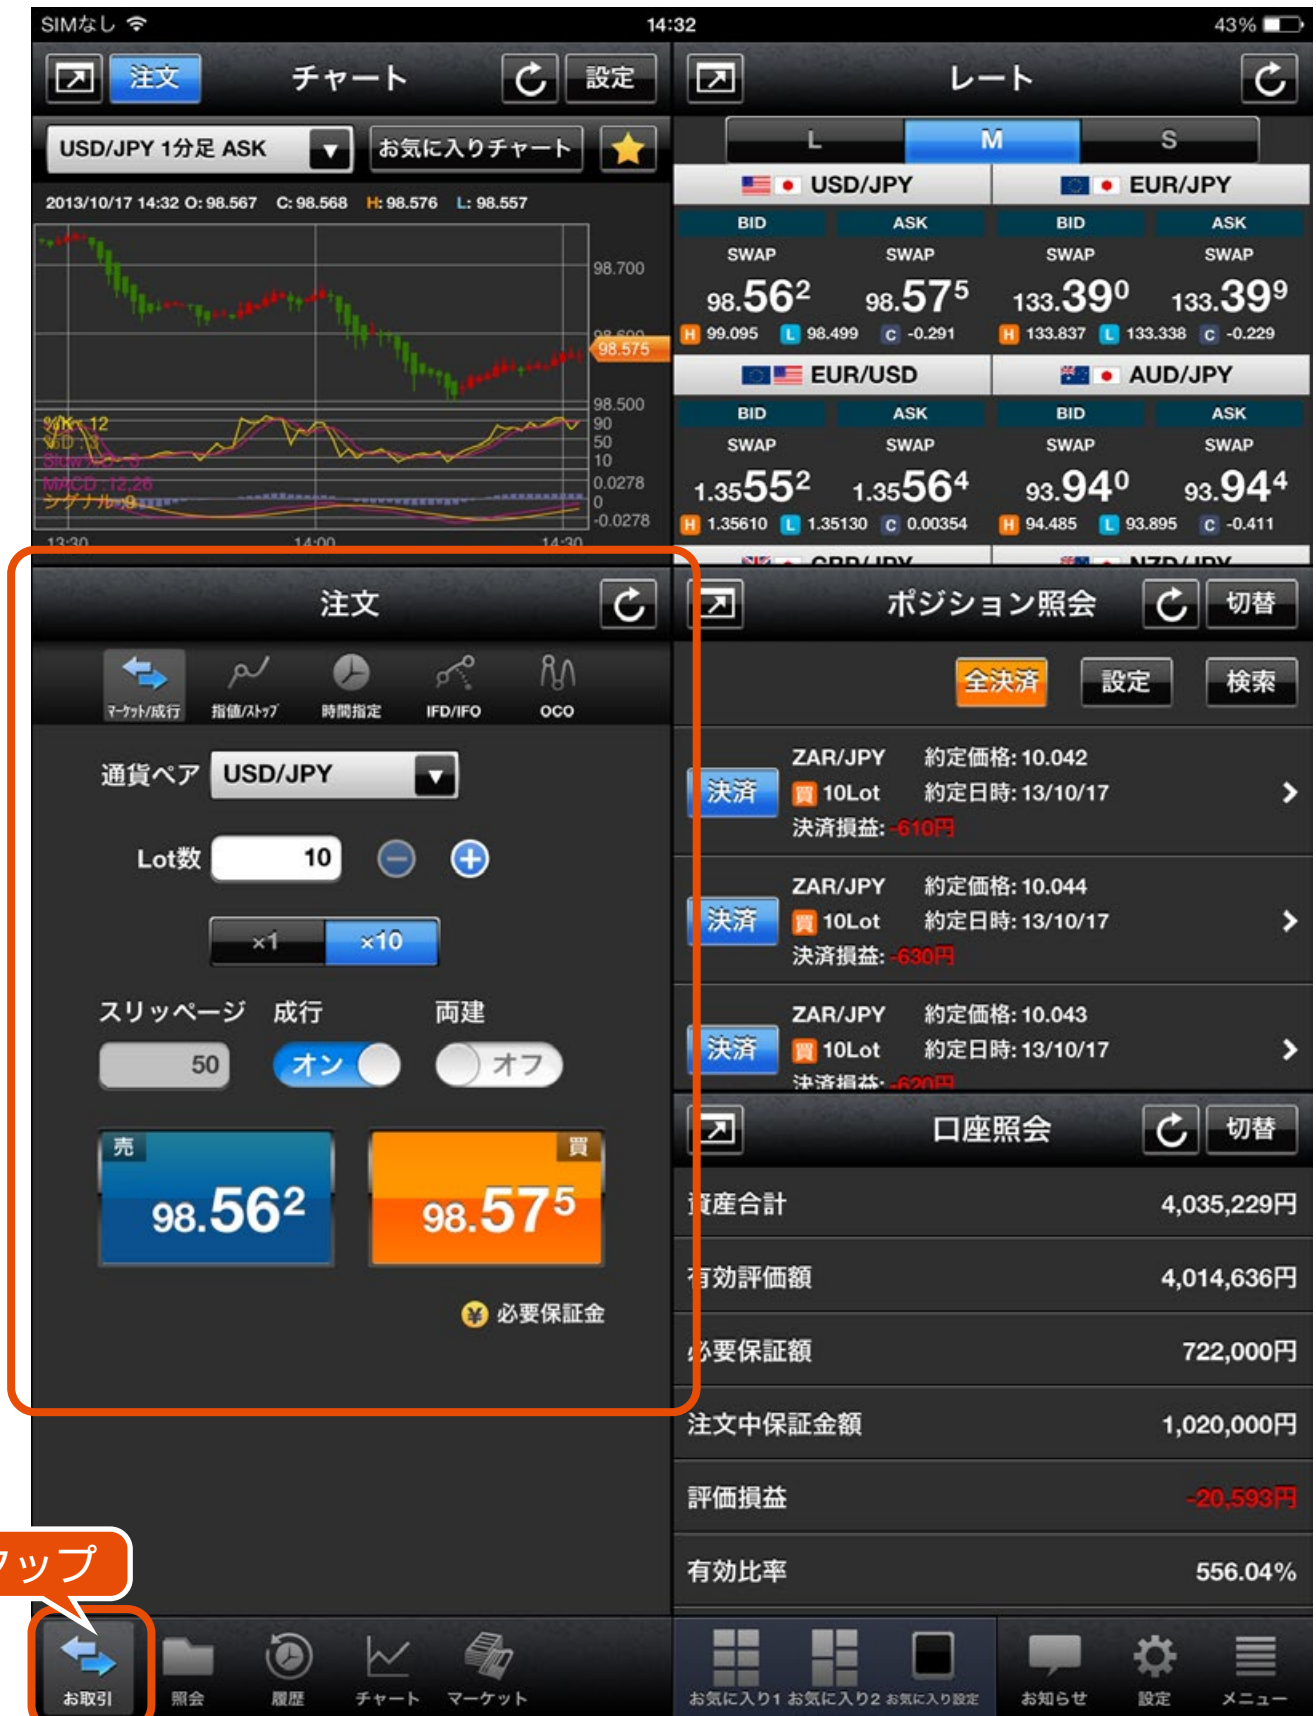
SIMなし 14:32 43%

注文 チャート 設定

USD/JPY 1分足 ASK お気に入りチャート

2013/10/17 14:32 O: 98.567 C: 98.568 H: 98.576 L: 98.557

98.700
98.575
98.500
%K: 12
%D: 3
Slow%D: 3
90
50
10
MACD: 12,26
シグナル: 9
0.0278
0
-0.0278
13:30 14:00 14:30

レート

L M S

USD/JPY
BID ASK
SWAP SWAP
98.56$^2$ 98.57$^5$
H 99.095 L 98.499 C -0.291

EUR/JPY
BID ASK
SWAP SWAP
133.39$^0$ 133.39$^9$
H 133.837 L 133.338 C -0.229

EUR/USD
BID ASK
SWAP SWAP
1.3555$^2$ 1.3556$^4$
H 1.35610 L 1.35130 C 0.00354

AUD/JPY
BID ASK
SWAP SWAP
93.94$^0$ 93.94$^4$
H 94.485 L 93.895 C -0.411

注文

マーケット/成行 指値/ストップ 時間指定 IFD/IFO OCO

通貨ペア USD/JPY

Lot数 10

×1 ×10

スリッページ 成行 両建
50 オン オフ

売
98.56$^2$

買
98.57$^5$

必要保証金

ポジション照会 切替

全決済 設定 検索

決済 ZAR/JPY 約定価格: 10.042
買 10Lot 約定日時: 13/10/17
決済損益: -610円

決済 ZAR/JPY 約定価格: 10.044
買 10Lot 約定日時: 13/10/17
決済損益: -630円

決済 ZAR/JPY 約定価格: 10.043
買 10Lot 約定日時: 13/10/17
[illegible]

口座照会 切替

資産合計 4,035,229円
有効評価額 4,014,636円
必要保証額 722,000円
注文中保証金額 1,020,000円
評価損益 -20,593円
有効比率 556.04%

タップ

お取引 照会 履歴 チャート マーケット

お気に入り1 お気に入り2 お気に入り設定 お知らせ 設定 メニュー